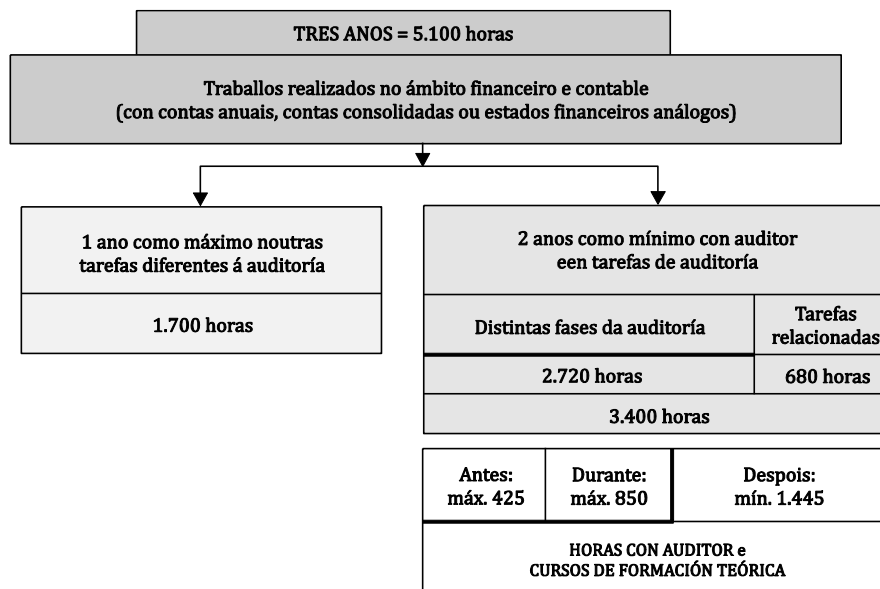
TRES ANOS = 5.100 horas

Traballos realizados no ámbito financeiro e contable (con contas anuais, contas consolidadas ou estados financeiros análogos)

1 ano como máximo noutras tarefas diferentes á auditoría

1.700 horas

2 anos como mínimo con auditor een tarefas de auditoría

Distintas fases da auditoría

Tarefas relacionadas

2.720 horas

680 horas

3.400 horas

Antes: máx. 425

Durante: máx. 850

Despois: mín. 1.445

HORAS CON AUDITOR e CURSOS DE FORMACIÓN TEÓRICA